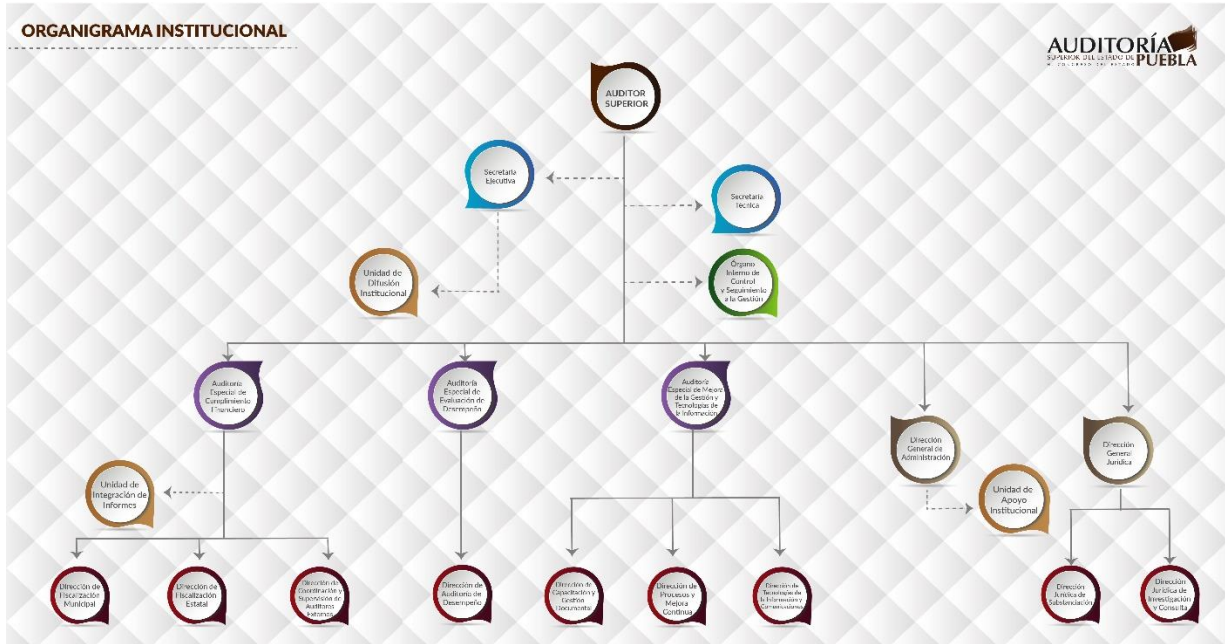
ORGANIGRAMA INSTITUCIONAL

AUDITORÍA SUPERIOR DEL ESTADO DE PUEBLA

AUDITOR SUPERIOR

Secretaría Ejecutiva

Secretaría Técnica

Unidad de Difusión Institucional

Órgano Interno de Control y Seguimiento a la Gestión

Auditoría Especial de Cumplimiento Financiero

Auditoría Especial de Evaluación de Desempeño

Auditoría Especial de Mejora de la Gestión y Tecnologías de la Información

Dirección General de Administración

Dirección General Jurídica

Unidad de Integración de Informes

Unidad de Apoyo Institucional

Dirección de Fiscalización Municipal

Dirección de Fiscalización Estatal

Dirección de Coordinación y Supervisión de Auditorías Externas

Dirección de Auditoría de Desempeño

Dirección de Capacitación y Gestión Documental

Dirección de Procesos y Mejora Continua

Dirección de Tecnologías de la Información y Comunicaciones

Dirección Jurídica de Substanciación

Dirección Jurídica de Investigación y Consulta